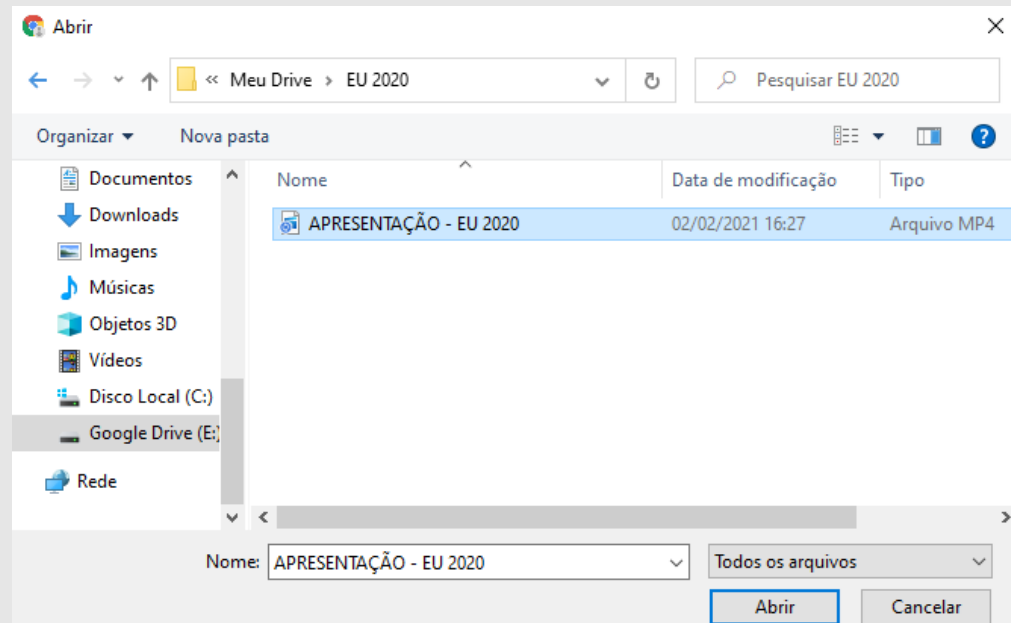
Abrir

« Meu Drive › EU 2020

Pesquisar EU 2020

Organizar ▾ Nova pasta

Documentos
Downloads
Imagens
Músicas
Objetos 3D
Vídeos
Disco Local (C:)
Google Drive (E:)
Rede

| Nome | Data de modificação | Tipo |
|---|---|---|
| APRESENTAÇÃO - EU 2020 | 02/02/2021 16:27 | Arquivo MP4 |

Nome: APRESENTAÇÃO - EU 2020

Todos os arquivos

Abrir Cancelar